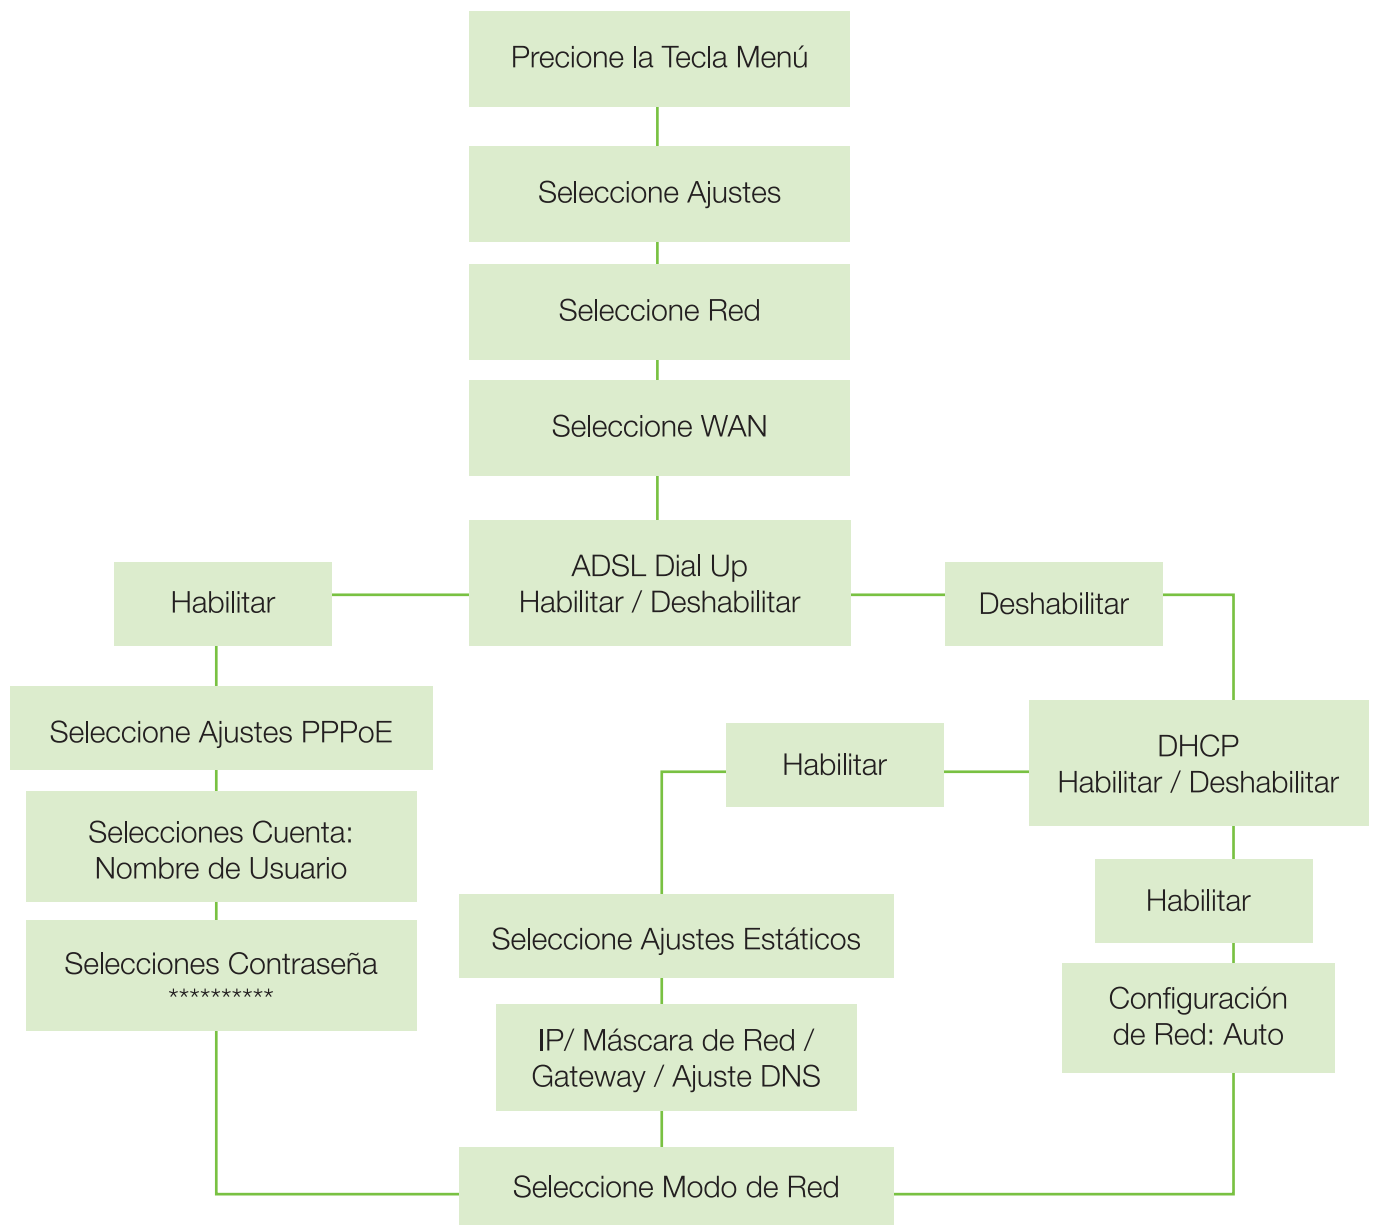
Precione la Tecla Menú

Seleccione Ajustes

Seleccione Red

Seleccione WAN

Habilitar

ADSL Dial Up
Habilitar / Deshabilitar

Deshabilitar

Seleccione Ajustes PPPoE

Selecciones Cuenta:
Nombre de Usuario

Selecciones Contraseña
**********

Habilitar

DHCP
Habilitar / Deshabilitar

Habilitar

Seleccione Ajustes Estáticos

IP/ Máscara de Red / Gateway / Ajuste DNS

Configuración de Red: Auto

Seleccione Modo de Red